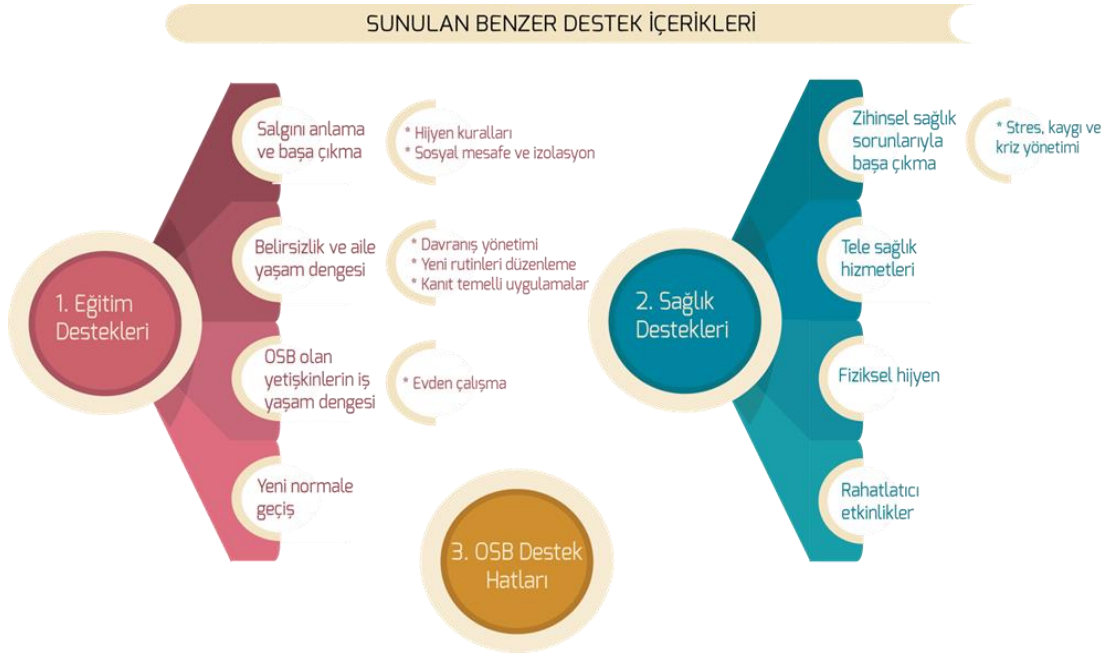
SUNULAN BENZER DESTEK İÇERİKLERİ

1. Eğitim Destekleri

Salgını anlama ve başa çıkma

* Hijyen kuralları
* Sosyal mesafe ve izolasyon

Belirsizlik ve aile yaşam dengesi

* Davranış yönetimi
* Yeni rutinleri düzenleme
* Kanıt temelli uygulamalar

OSB olan yetişkinlerin iş yaşam dengesi

* Evden çalışma

Yeni normale geçiş

2. Sağlık Destekleri

Zihinsel sağlık sorunlarıyla başa çıkma

* Stres, kaygı ve kriz yönetimi

Tele sağlık hizmetleri

Fiziksel hijyen

Rahatlatıcı etkinlikler

3. OSB Destek Hatları